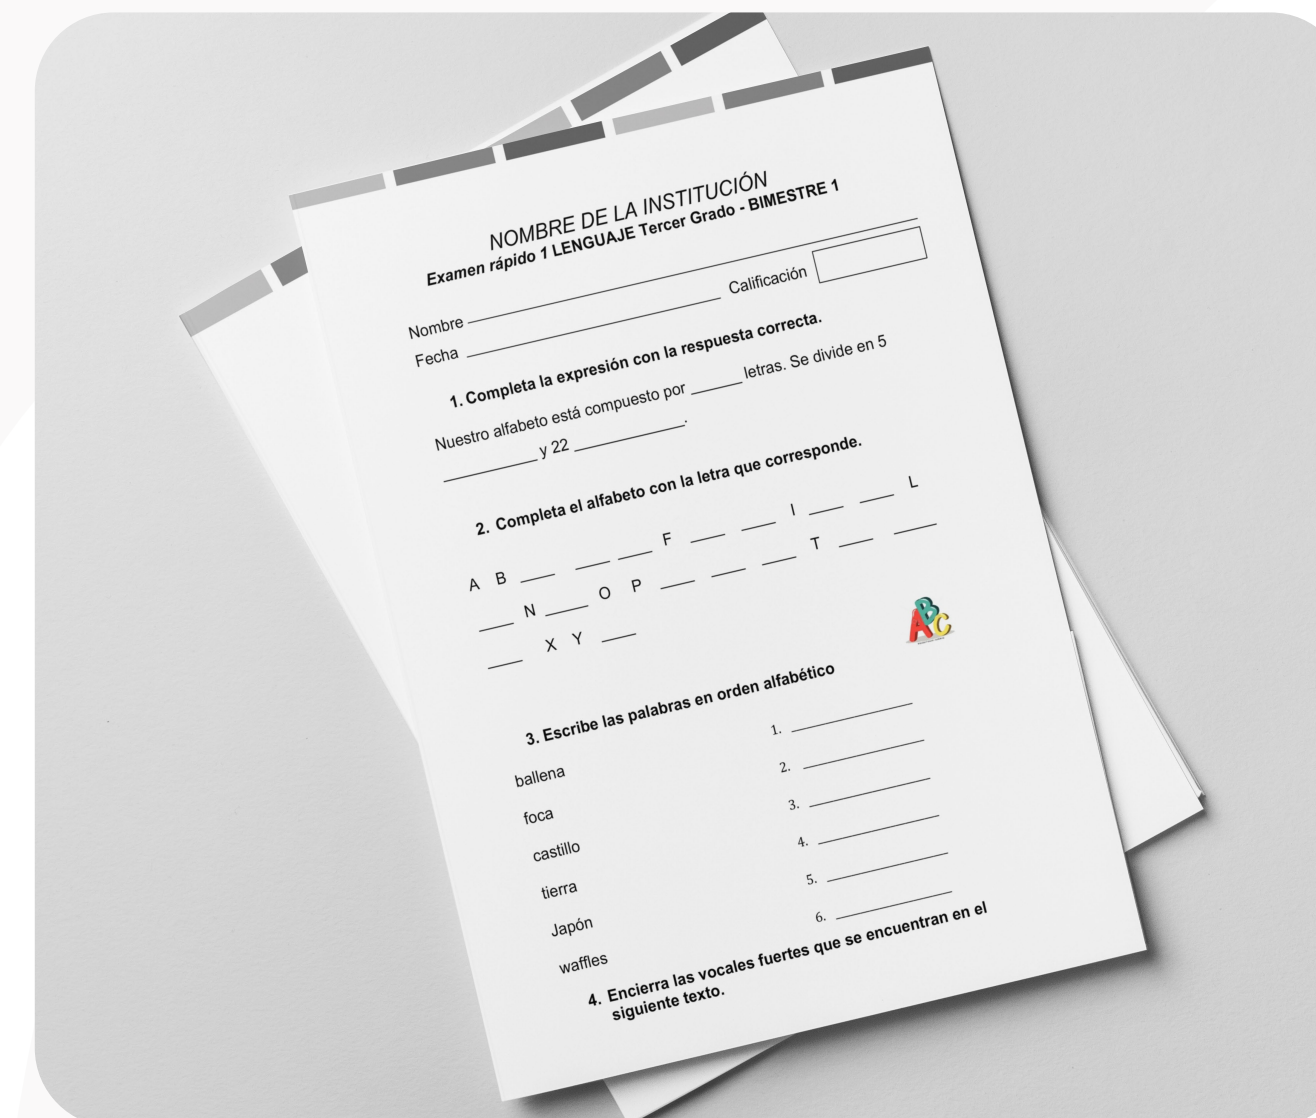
NOMBRE DE LA INSTITUCIÓN
Examen rápido 1 LENGUAJE Tercer Grado - BIMESTRE 1

Nombre ______________________ Calificación

Fecha ______________________

1. Completa la expresión con la respuesta correcta.

Nuestro alfabeto está compuesto por _____ letras. Se divide en 5 __________ y 22 __________.

2. Completa el alfabeto con la letra que corresponde.

A B ___ ___ ___ F ___ ___ I ___ ___ L ___ N ___ O P ___ ___ ___ T ___ ___ ___ X Y ___

3. Escribe las palabras en orden alfabético

ballena
foca
castillo
tierra
Japón
waffles

1. __________
2. __________
3. __________
4. __________
5. __________
6. __________

4. Encierra las vocales fuertes que se encuentran en el siguiente texto.